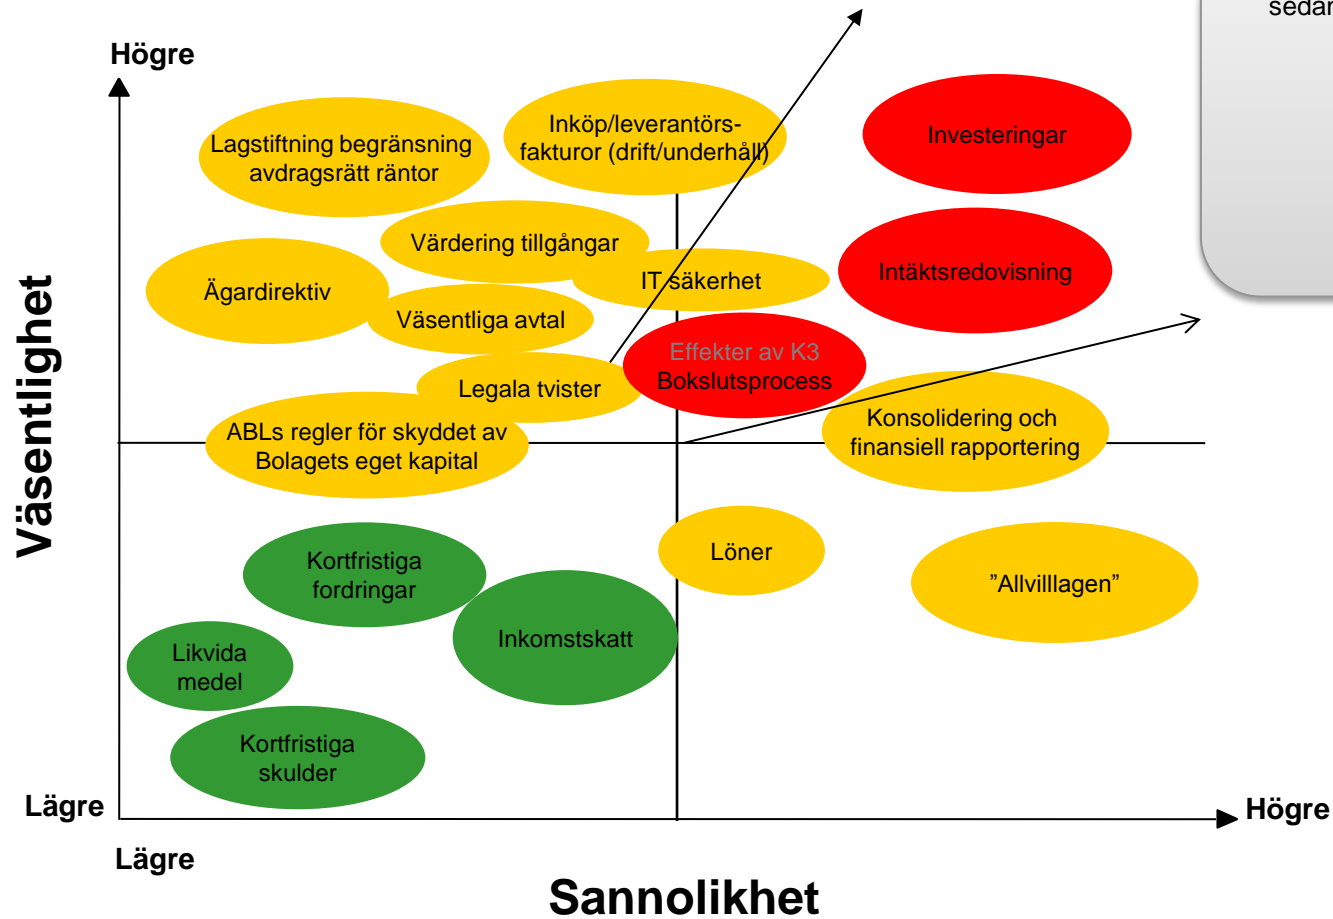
sedar

Högre

Väsentlighet

Lagstiftning begränsning avdragsrätt räntor

Inköp/leverantörsfakturor (drift/underhåll)

Investeringar

Värdering tillgångar

Ägardirektiv

IT säkerhet

Intäktsredovisning

Väsentliga avtal

Effekter av K3 Bokslutsprocess

Legala tvister

ABLs regler för skyddet av Bolagets eget kapital

Konsolidering och finansiell rapportering

Kortfristiga fordringar

Löner

”Allvilllagen”

Inkomstskatt

Likvida medel

Kortfristiga skulder

Lägre

Högre

Lägre

Sannolikhet